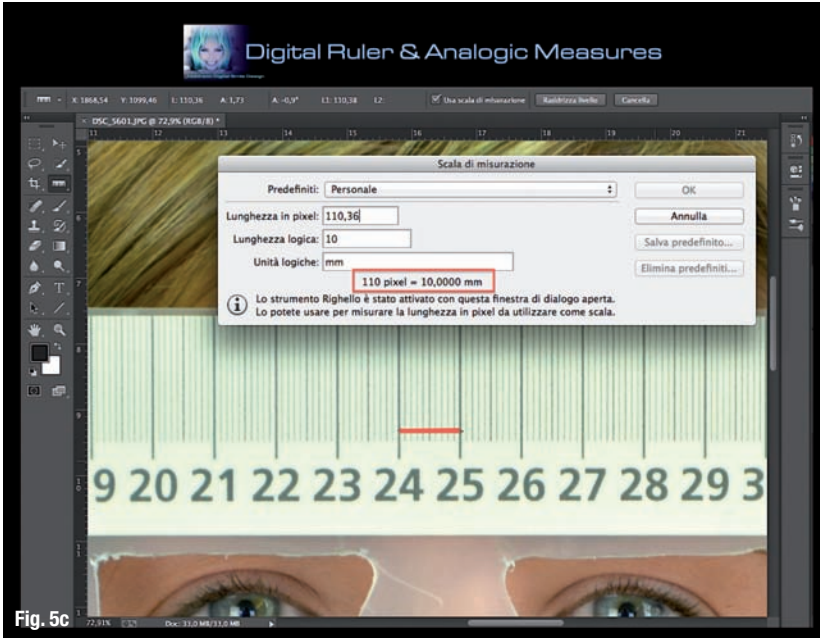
Digital Ruler & Analogic Measures

X: 1868,54 Y: 1099,46 L: 110,36 A: 1,73 A: -0,9° L1: 110,38 L2: Usa scala di misurazione Raddrizza livello Cancella

DSC_5601.JPG @ 72,9% (RGB/8) *

11 12 13 14 15 16 17 18 19 20 21

Scala di misurazione

Predefiniti: Personale

Lunghezza in pixel: 110,36

Lunghezza logica: 10

Unità logiche: mm

110 pixel = 10,0000 mm

Lo strumento Righello è stato attivato con questa finestra di dialogo aperta. Lo potete usare per misurare la lunghezza in pixel da utilizzare come scala.

OK

Annulla

Salva predefinito...

Elimina predefiniti...

9 20 21 22 23 24 25 26 27 28 29 3

Fig. 5c

72,91% Doc: 31,0 MB/31,0 MB